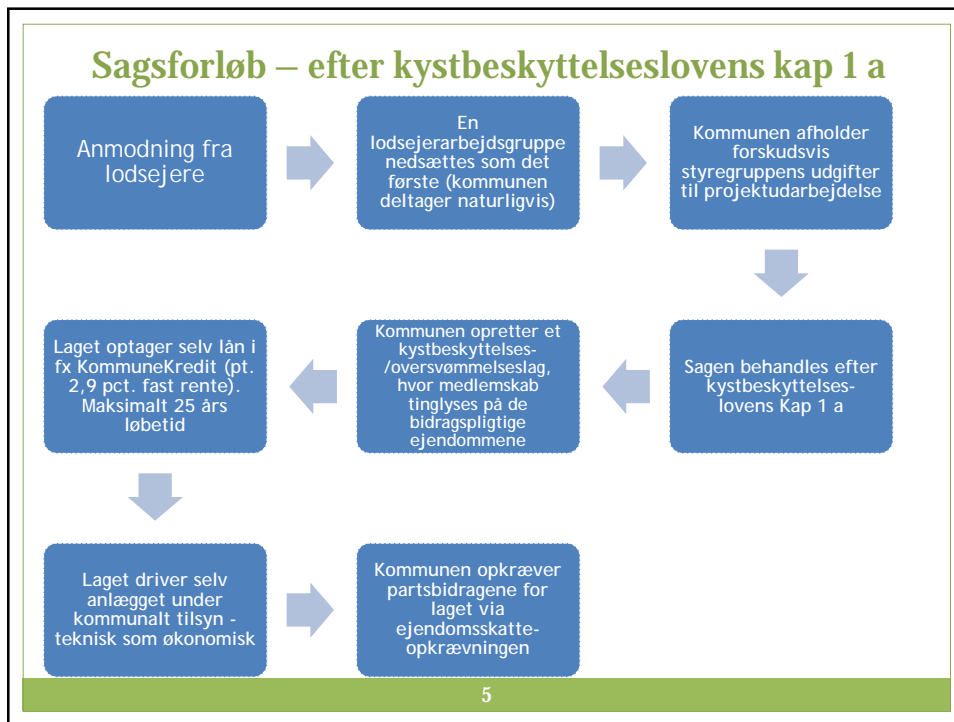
Sagsforløb – efter kystbeskyttelseslovens kap 1 a

Anmodning fra lodsejere

En lodsejerarbejdsgruppe nedsættes som det første (kommunen deltager naturligvis)

Kommunen afholder forskudsvis styregruppens udgifter til projektudarbejdelse

Sagen behandles efter kystbeskyttelseslovens Kap 1 a

Kommunen opretter et kystbeskyttelses-/oversvømmelseslag, hvor medlemskab tinglyses på de bidragspligtige ejendommene

Laget optager selv lån i fx KommuneKredit (pt. 2,9 pct. fast rente). Maksimalt 25 års løbetid

Laget driver selv anlægget under kommunalt tilsyn - teknisk som økonomisk

Kommunen opkræver partsbidragene for laget via ejendomsskatteopkrævningen

5